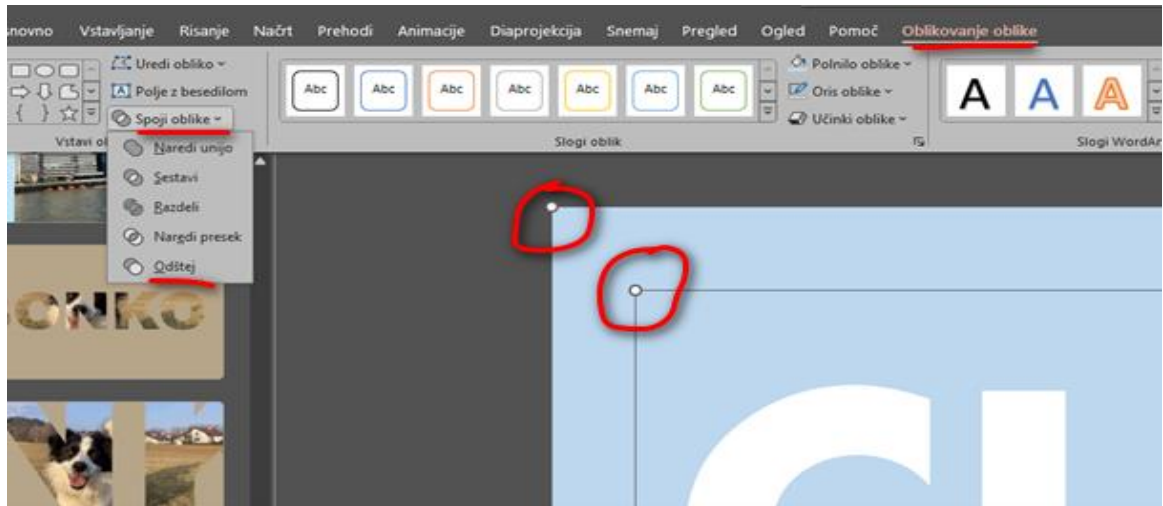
snovno Vstavljanje Risanje Načrt Prehodi Animacije Diaprojekcija Snemaj Pregled Ogled Pomoč Oblikovanje oblike

Uredi obliko
Polje z besedilom
Spoji oblike
Vstavi ol

Naredi unijo
Sestavi
Razdeli
Naredi presek
Odštej

Abc Abc Abc Abc Abc Abc Abc
Slogi oblik

Polnilo oblike
Oris oblike
Učinki oblike

A A A
Slogi WordAr

ONKO